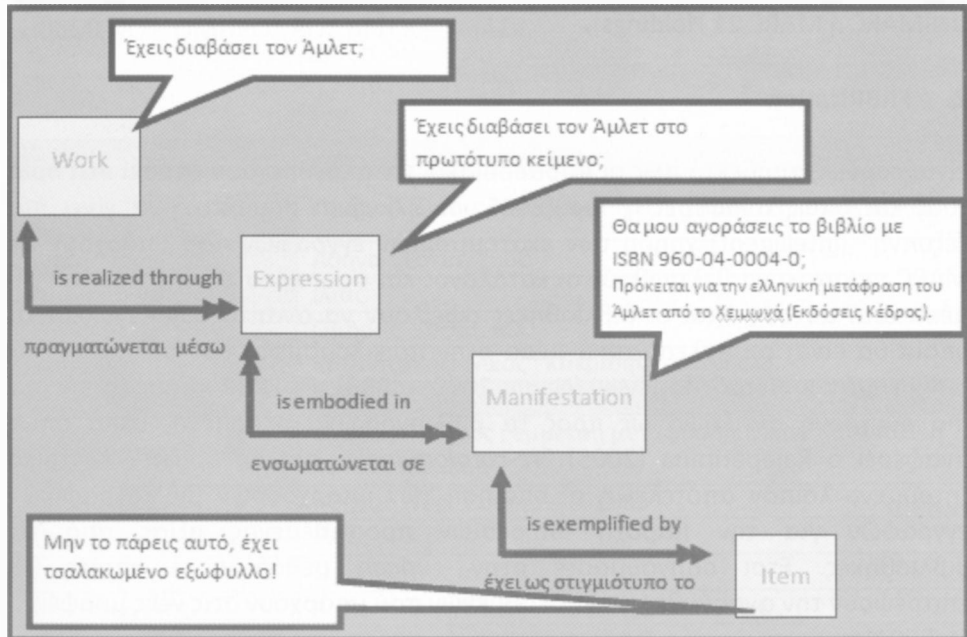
Έχεις διαβάσει τον Άμλετ;

Work

Έχεις διαβάσει τον Άμλετ στο πρωτότυπο κείμενο;

is realized through

Expression

πραγματώνεται μέσω

Θα μου αγοράσεις το βιβλίο με ISBN 960-04-0004-0;
Πρόκειται για την ελληνική μετάφραση του Άμλετ από το Χειμωνά (Εκδόσεις Κέδρος).

is embodied in

Manifestation

ενσωματώνεται σε

is exemplified by

Μην το πάρεις αυτό, έχει τσαλακωμένο εξώφυλλο!

έχει ως στιγμιότυπο το

Item